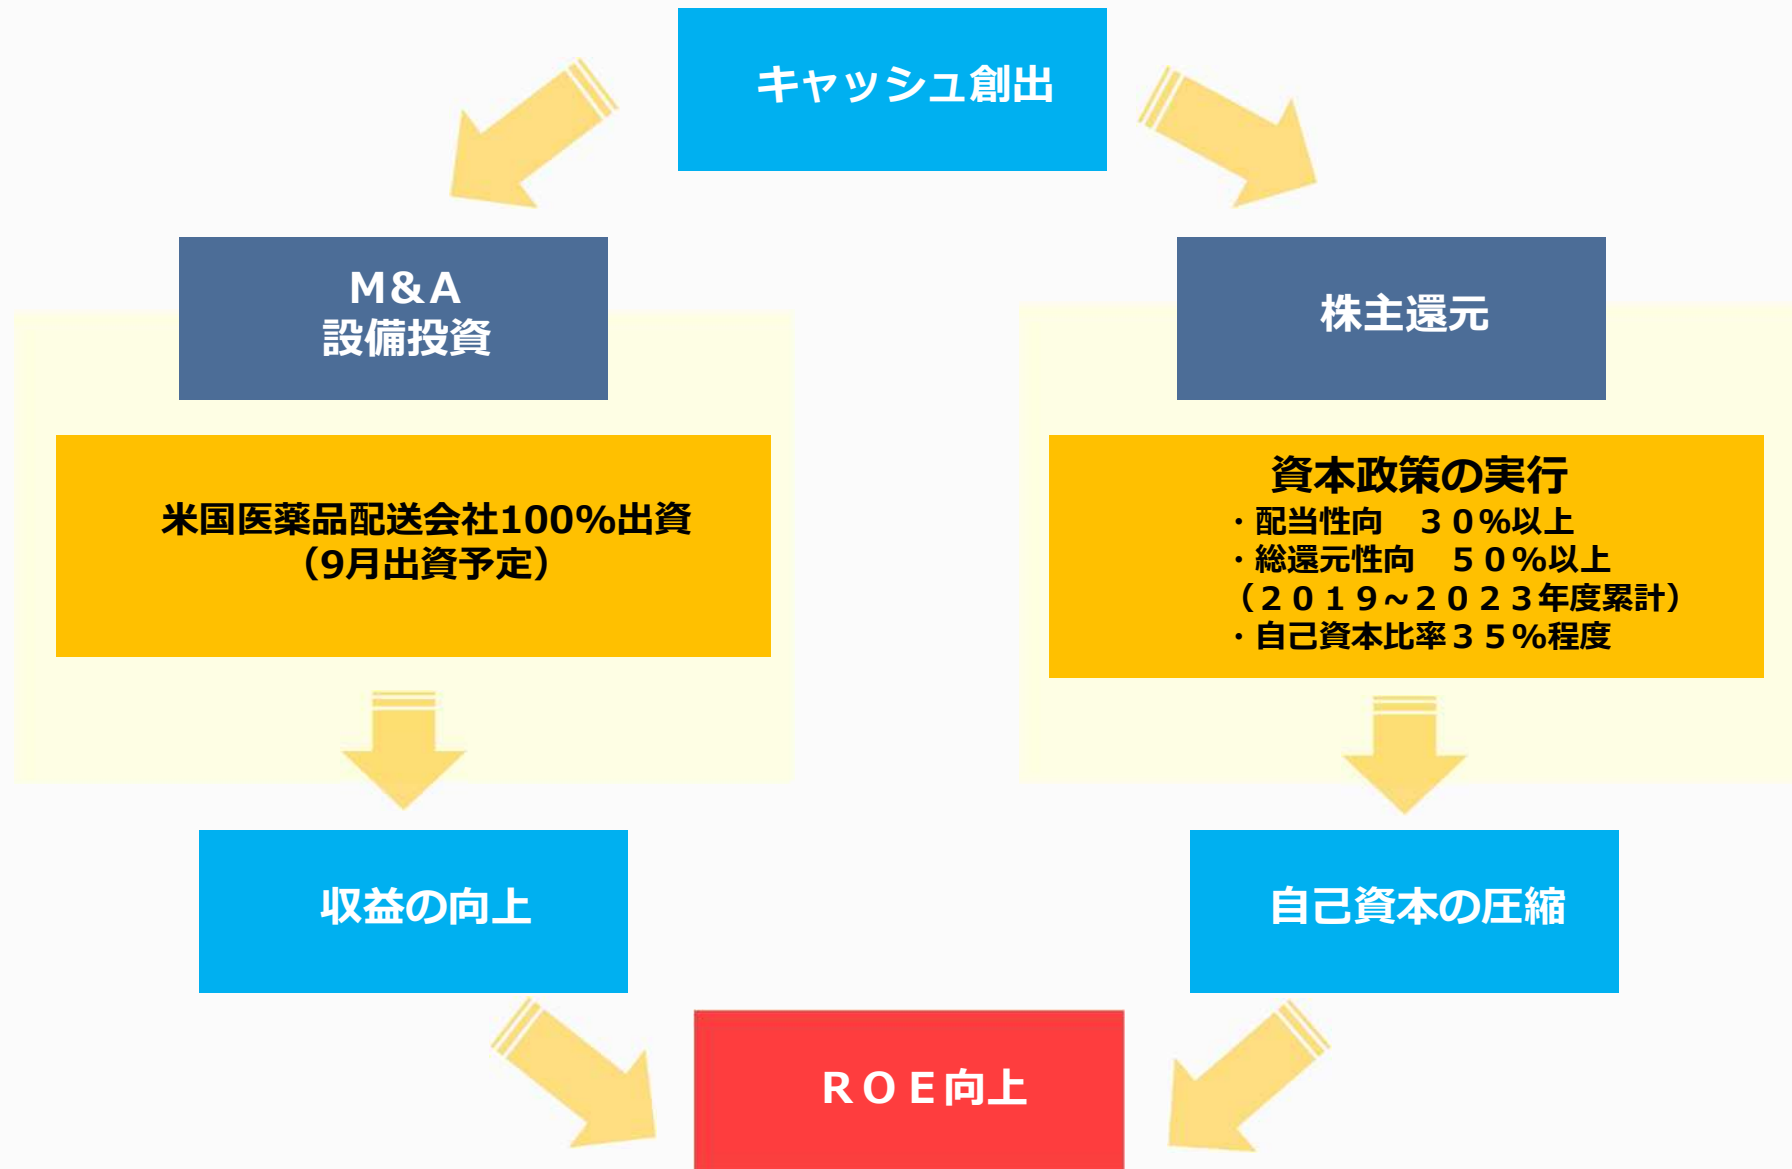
キャッシュ創出

M&A
設備投資

米国医薬品配送会社100%出資
（9月出資予定）

収益の向上

株主還元

資本政策の実行
・配当性向　３０%以上
・総還元性向　５０%以上
（２０１９~２０２３年度累計）
・自己資本比率３５%程度

自己資本の圧縮

ＲＯＥ向上